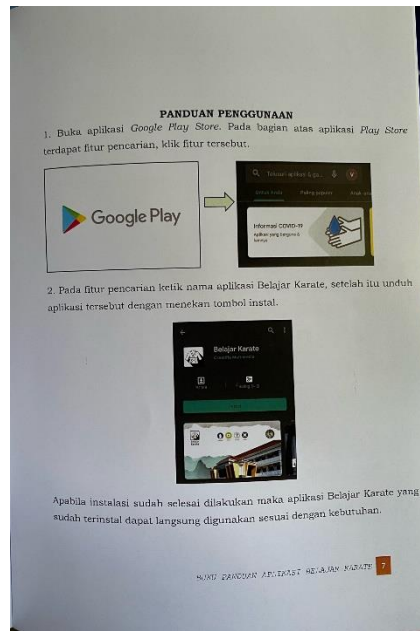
PANDUAN PENGGUNAAN

1. Buka aplikasi *Google Play Store*. Pada bagian atas aplikasi *Play Store* terdapat fitur pencarian, klik fitur tersebut.

Google Play

Telusuri aplikasi & ga...

Untuk Anda | Paling populer | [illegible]

Informasi COVID-19

Aplikasi yang berguna & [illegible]

2. Pada fitur pencarian ketik nama aplikasi Belajar Karate, setelah itu unduh aplikasi tersebut dengan menekan tombol instal.

Belajar Karate

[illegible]

Apabila instalasi sudah selesai dilakukan maka aplikasi Belajar Karate yang sudah terinstal dapat langsung digunakan sesuai dengan kebutuhan.

BUKU PANDUAN APLIKASI BELAJAR KARATE 7